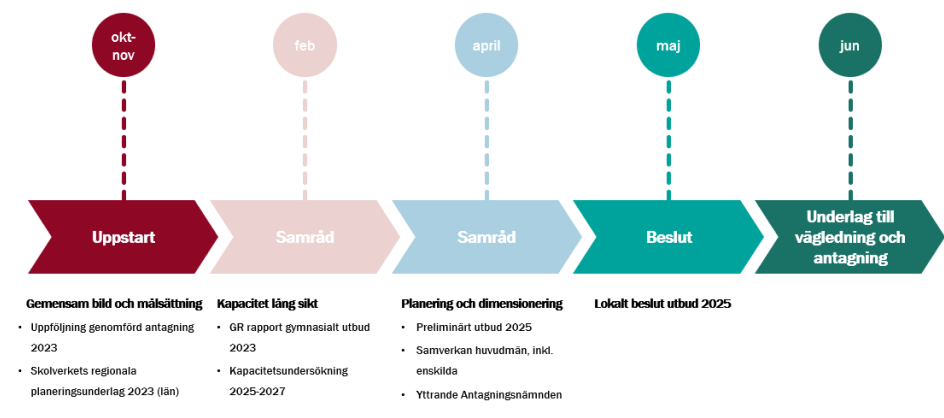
okt-nov

feb

april

maj

jun

Uppstart

Samråd

Samråd

Beslut

Underlag till vägledning och antagning

Gemensam bild och målsättning
- Uppföljning genomförd antagning 2023
- Skolverkets regionala planeringsunderlag 2023 (län)

Kapacitet lång sikt
- GR rapport gymnasialt utbud 2023
- Kapacitetsundersökning 2025-2027

Planering och dimensionering
- Preliminärt utbud 2025
- Samverkan huvudmän, inkl. enskilda
- Yttrande Antagningsnämnden

Lokalt beslut utbud 2025